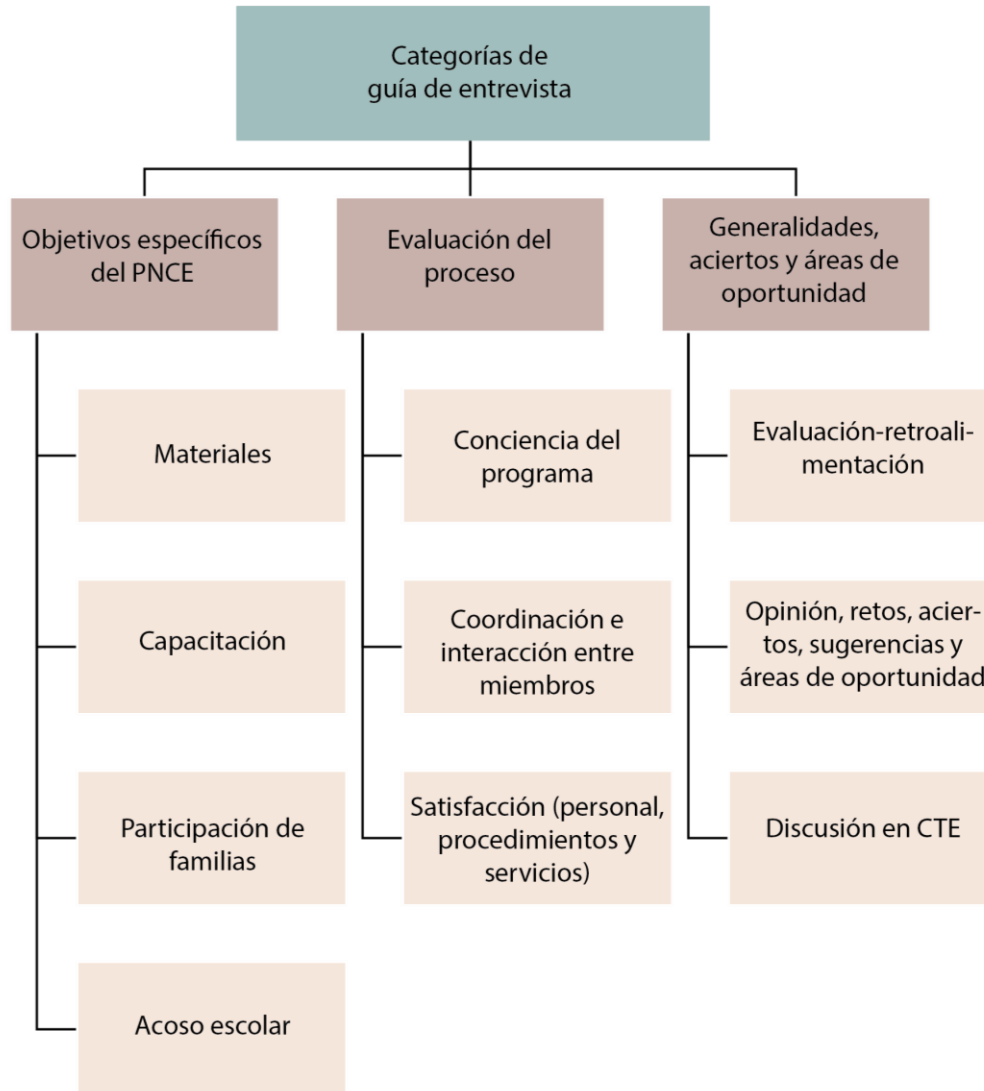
Categorías de guía de entrevista

Objetivos específicos del PNCE

Materiales

Capacitación

Participación de familias

Acoso escolar

Evaluación del proceso

Conciencia del programa

Coordinación e interacción entre miembros

Satisfacción (personal, procedimientos y servicios)

Generalidades, aciertos y áreas de oportunidad

Evaluación-retroalimentación

Opinión, retos, aciertos, sugerencias y áreas de oportunidad

Discusión en CTE